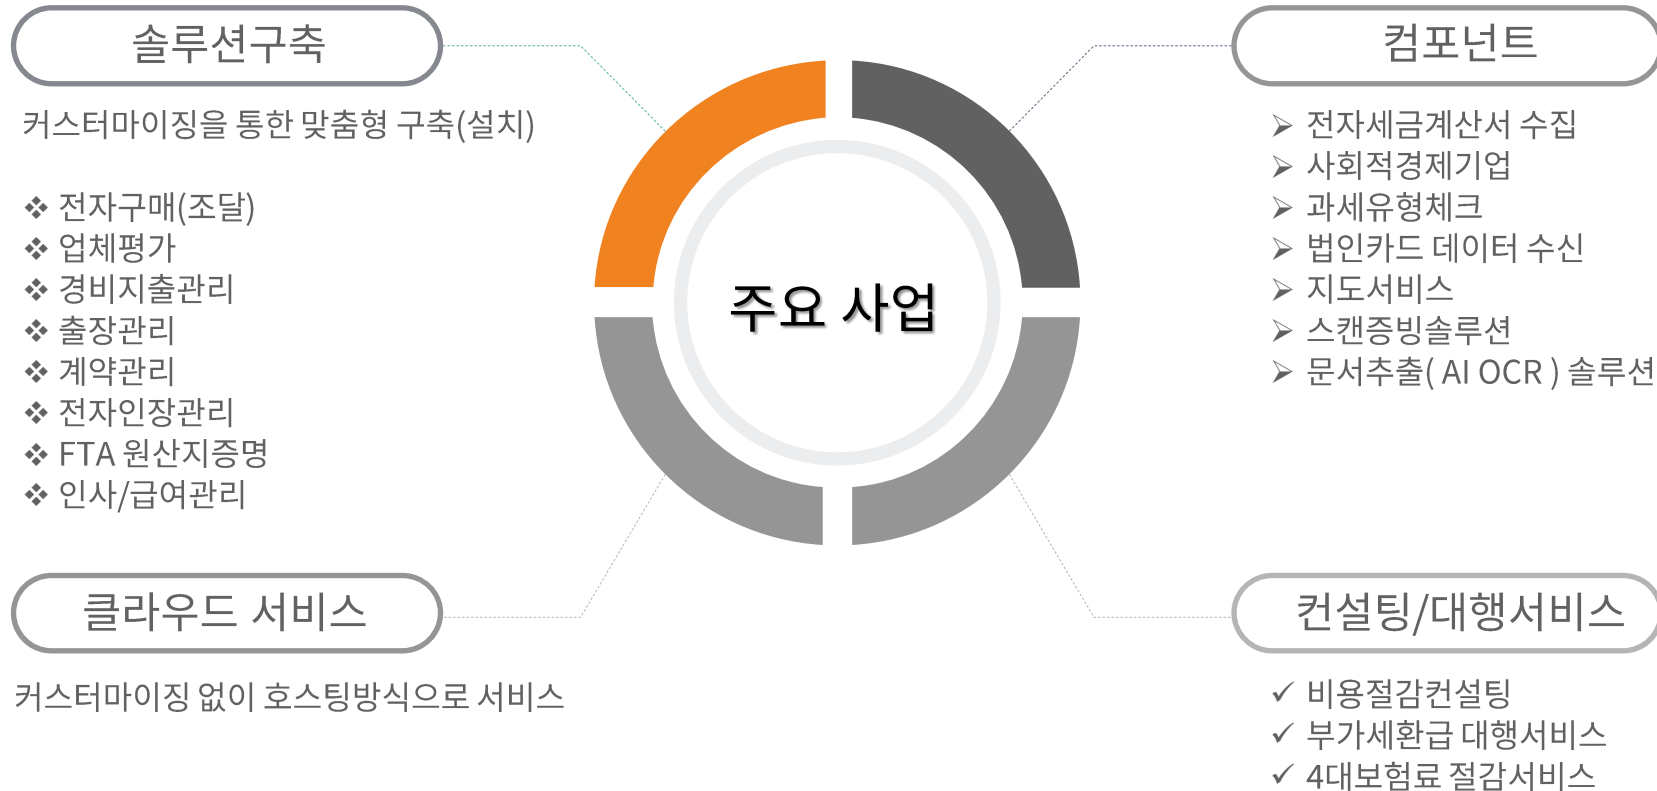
솔루션구축

커스터마이징을 통한 맞춤형 구축(설치)

❖ 전자구매(조달)
❖ 업체평가
❖ 경비지출관리
❖ 출장관리
❖ 계약관리
❖ 전자인장관리
❖ FTA 원산지증명
❖ 인사/급여관리

컴포넌트

➢ 전자세금계산서 수집
➢ 사회적경제기업
➢ 과세유형체크
➢ 법인카드 데이터 수신
➢ 지도서비스
➢ 스캔증빙솔루션
➢ 문서추출( AI OCR ) 솔루션

주요 사업

클라우드 서비스

커스터마이징 없이 호스팅방식으로 서비스

컨설팅/대행서비스

✓ 비용절감컨설팅
✓ 부가세환급 대행서비스
✓ 4대보험료 절감서비스